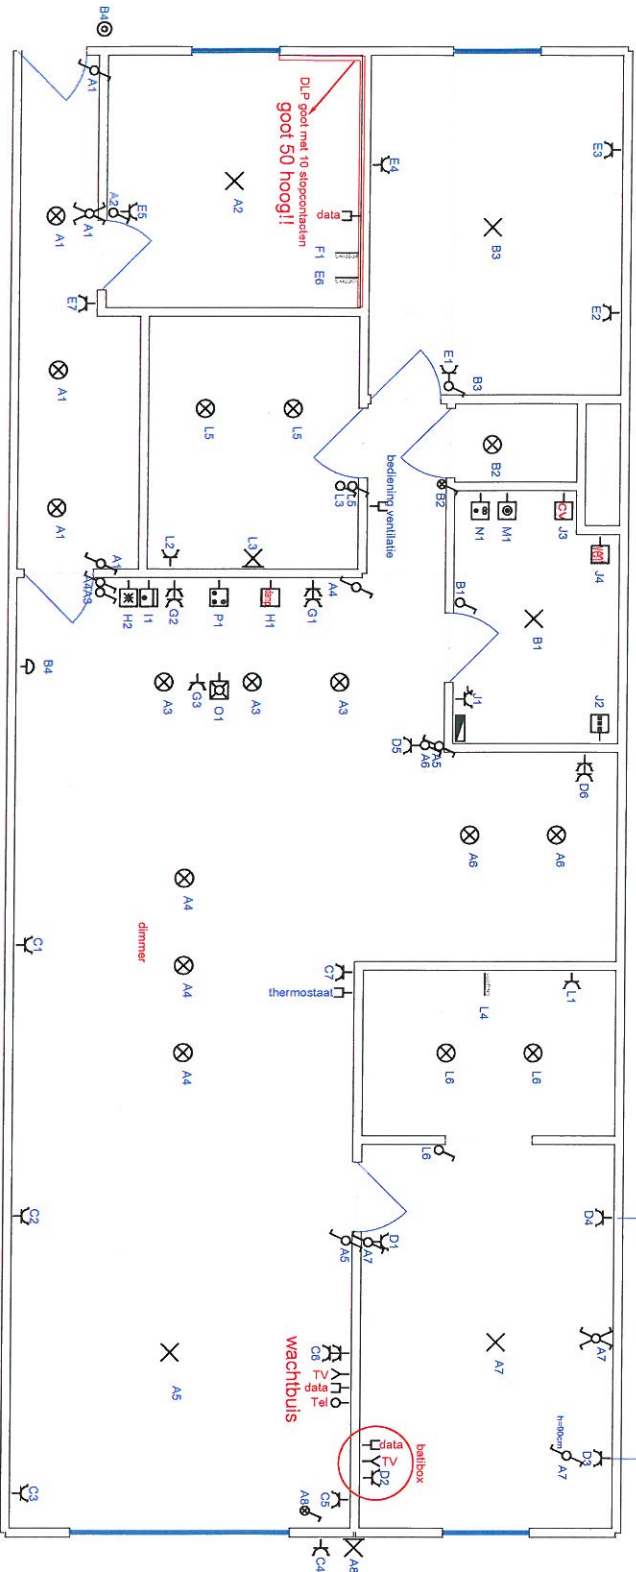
B4
A1
DLP goot met 10 stopcontacten
goot 50 hoog!!
E4
E3
A2
A1
A2
E5
data
B3
F1
E6
E2
E7
A1
E1
B3
L5
L5
B2
bediening ventilatie
C5
L3
B2
A1
L2
L3
N1
M1
CV
J3
J4
A1
A4A3
H2
I1
G2
P1
H1
G1
A4
B1
B1
B4
A3
G3
O1
A3
A3
J1
J2
D5
A6
A5
D6
A6
A6
A4
dimmer
C1
A4
C7
thermostaat
L1
L4
A4
L6
L6
L6
C2
D1
A5
A7
D4
A7
wachtbuis
C6
TV
data
Tel
A5
A7
data
TV
D2
batibox
h=90cm
D3
A7
C3
A8
C5
C4
A8